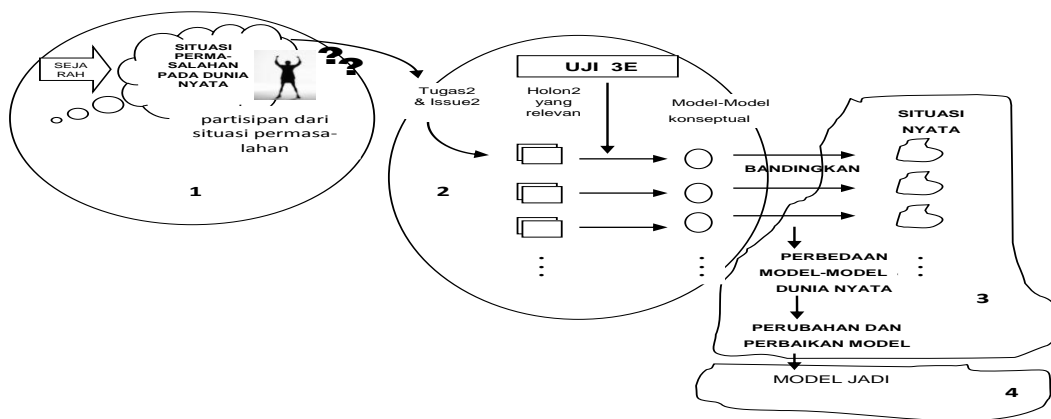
SEJA RAH

SITUASI PERMASALAHAN PADA DUNIA NYATA

??

partisipan dari situasi permasalahan

1

Tugas2 & Issue2

UJI 3E

Holon2 yang relevan

Model-Model konseptual

2

SITUASI NYATA

BANDINGKAN

PERBEDAAN MODEL-MODEL DUNIA NYATA

3

PERUBAHAN DAN PERBAIKAN MODEL

MODEL JADI

4